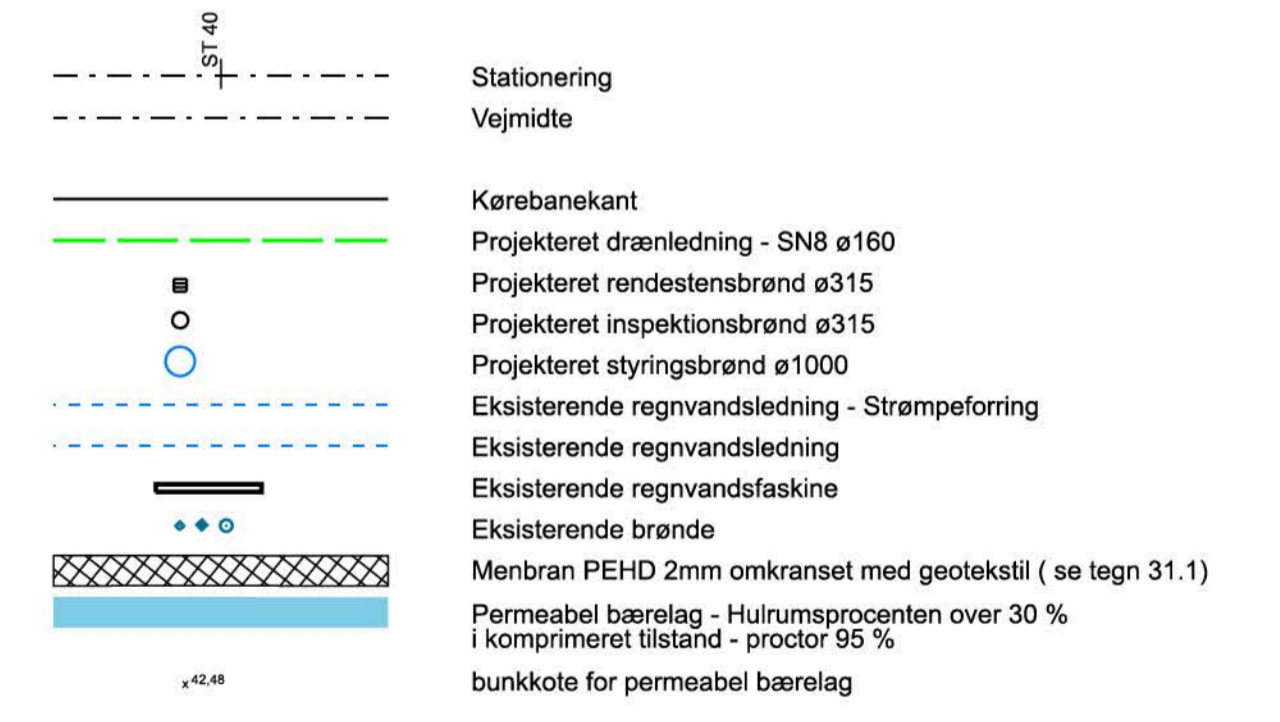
ST 40

Stationering

Vejmidte

Kørebanekant

Projekteret drænledning - SN8 ø160

Projekteret rendestensbrønd ø315

Projekteret inspektionsbrønd ø315

Projekteret styringsbrønd ø1000

Eksisterende regnvandsledning - Strømpeforring

Eksisterende regnvandsledning

Eksisterende regnvandsfaskine

Eksisterende brønde

Menbran PEHD 2mm omkranset med geotekstil ( se tegn 31.1)

Permeabel bærelag - Hulrumsprocenten over 30 % i komprimeret tilstand - proctor 95 %

x 42,48

bunkkote for permeabel bærelag